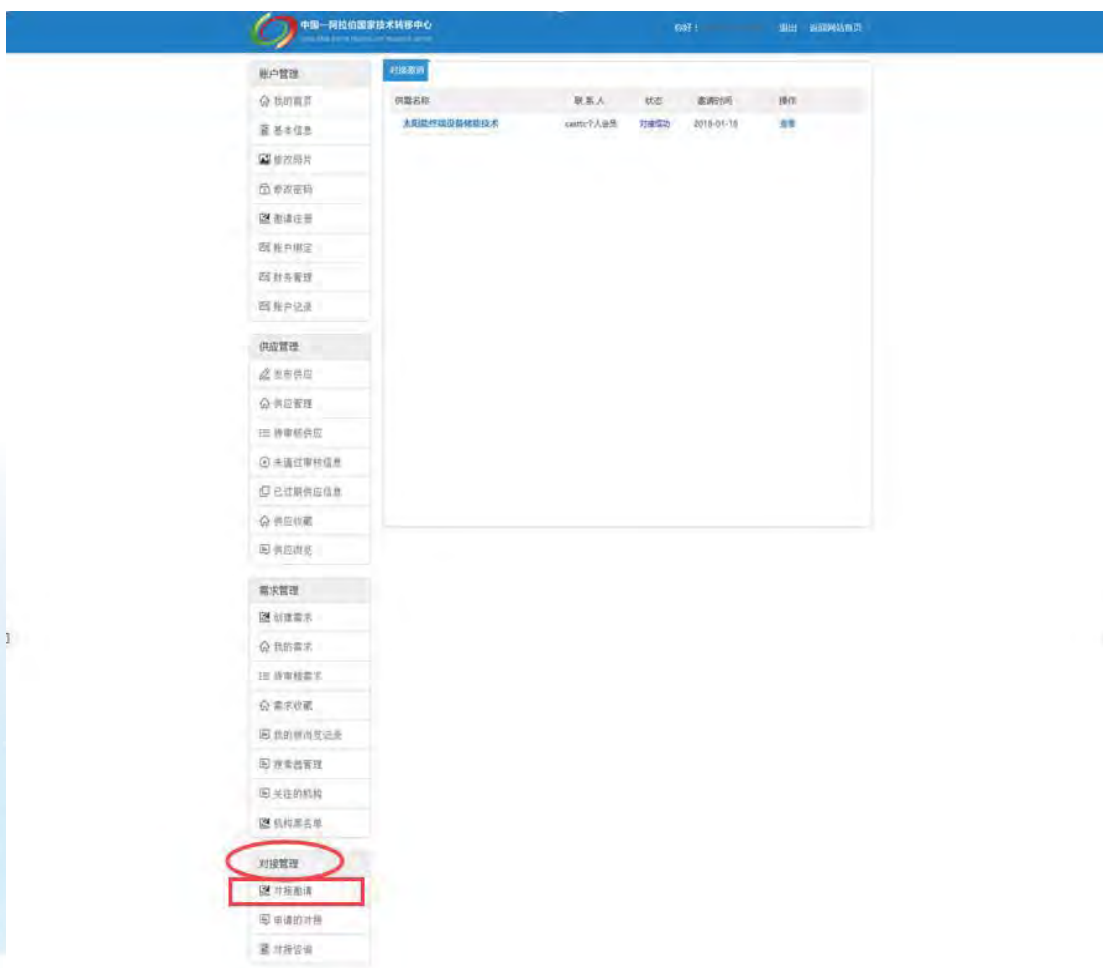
中国—阿拉伯国家技术转移中心
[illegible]

你好！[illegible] 退出 返回网站首页

账户管理
我的首页
基本信息
修改照片
修改密码
邀请注册
账户绑定
财务管理
账户记录

供应管理
发布供应
供应管理
待审核供应
未通过审核信息
已过期供应信息
供应收藏
供应浏览

需求管理
创建需求
我的需求
待审核需求
需求收藏
我的供求意见
搜索器管理
关注的机构
机构黑名单

对接管理
对接邀请
申请的对接
对接咨询

对接邀请

| 供需名称 | 联系人 | 状态 | 邀请时间 | 操作 |
|---|---|---|---|---|
| 太阳能纤维设备储能技术 | casttc个人会员 | 对接成功 | 2018-01-15 | 查看 |